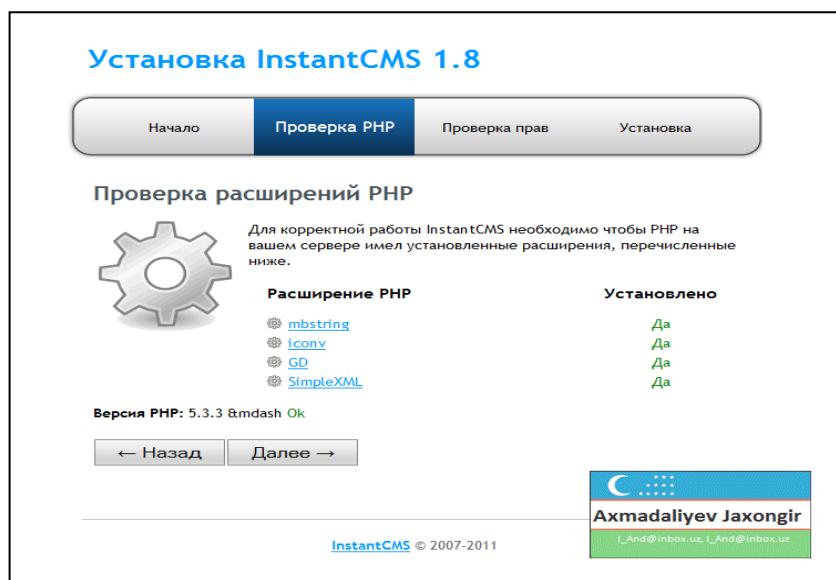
Установка InstantCMS 1.8

Начало | Проверка PHP | Проверка прав | Установка

Проверка расширений PHP

Для корректной работы InstantCMS необходимо чтобы PHP на вашем сервере имел установленные расширения, перечисленные ниже.

| Расширение PHP | Установлено |
|---|---|
| mbstring | Да |
| iconv | Да |
| GD | Да |
| SimpleXML | Да |

Версия PHP: 5.3.3 &mdash Ok

← Назад | Далее →

Axmadaliyev Jaxongir
I_And@inbox.uz, I_And@inbox.uz

InstantCMS © 2007-2011